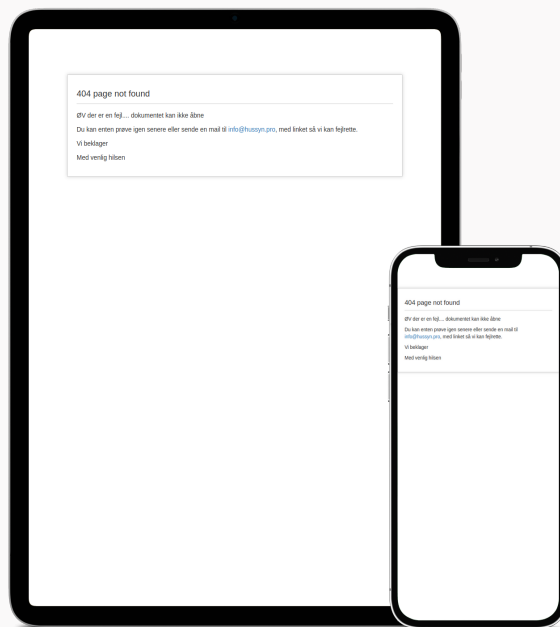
404 page not found

ØV der er en fejl.... dokumentet kan ikke åbne

Du kan enten prøve igen senere eller sende en mail til info@hussyn.pro, med linket så vi kan fejlrette.

Vi beklager

Med venlig hilsen

404 page not found

ØV der er en fejl.... dokumentet kan ikke åbne

Du kan enten prøve igen senere eller sende en mail til info@hussyn.pro, med linket så vi kan fejlrette.

Vi beklager

Med venlig hilsen